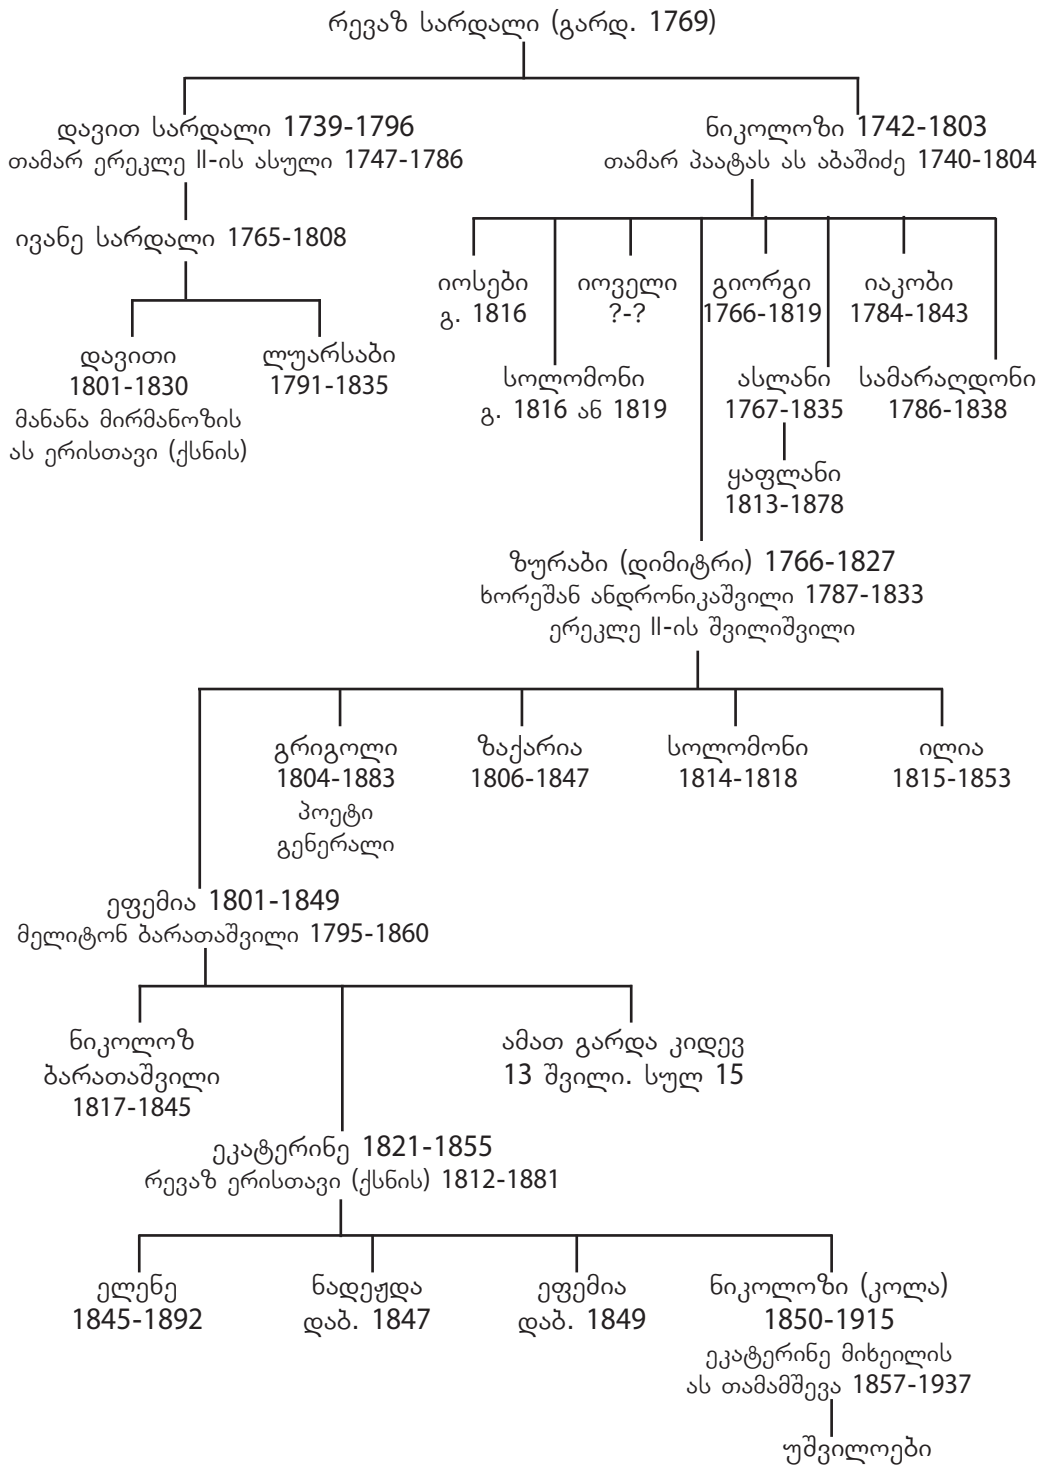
რევაზ სარდალი (გარდ. 1769)

დავით სარდალი 1739-1796
თამარ ერეკლე II-ის ასული 1747-1786

ივანე სარდალი 1765-1808

დავითი
1801-1830
მანანა მირმანოზის
ას ერისთავი (ქსნის)

ლუარსაბი
1791-1835

ნიკოლოზი 1742-1803
თამარ პაატას ას აბაშიძე 1740-1804

იოსები
გ. 1816

იოველი
?-?

გიორგი
1766-1819

იაკობი
1784-1843

სოლომონი
გ. 1816 ან 1819

ასლანი
1767-1835

სამარაღდონი
1786-1838

ყაფლანი
1813-1878

ზურაბი (დიმიტრი) 1766-1827
ხორეშან ანდრონიკაშვილი 1787-1833
ერეკლე II-ის შვილიშვილი

გრიგოლი
1804-1883
პოეტი
გენერალი

ზაქარია
1806-1847

სოლომონი
1814-1818

ილია
1815-1853

ეფემია 1801-1849
მელიტონ ბარათაშვილი 1795-1860

ნიკოლოზ
ბარათაშვილი
1817-1845

ამათ გარდა კიდევ
13 შვილი. სულ 15

ეკატერინე 1821-1855
რევაზ ერისთავი (ქსნის) 1812-1881

ელენე
1845-1892

ნადეჟდა
დაბ. 1847

ეფემია
დაბ. 1849

ნიკოლოზი (კოლა)
1850-1915
ეკატერინე მიხეილის
ას თამამშევა 1857-1937

უშვილოები